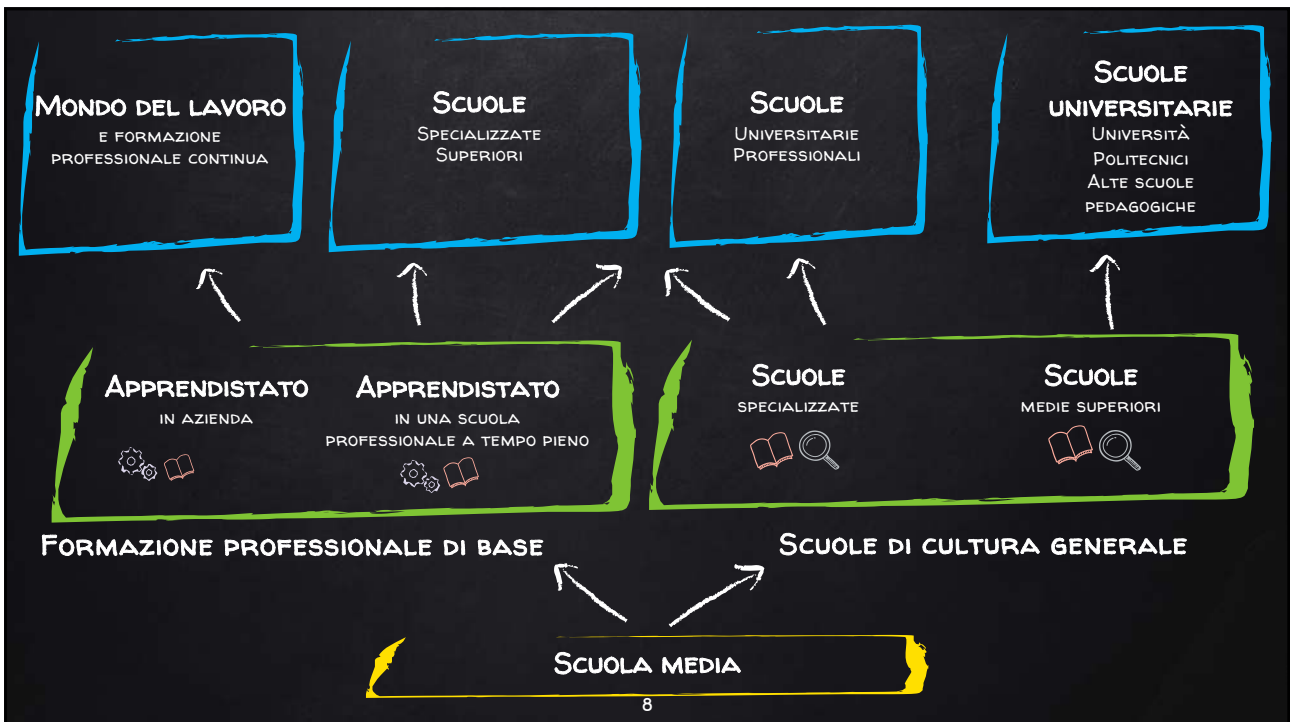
Mondo del lavoro
e formazione professionale continua

Scuole
Specializzate Superiori

Scuole
Universitarie Professionali

Scuole universitarie
Università
Politecnici
Alte scuole pedagogiche

Apprendistato
in azienda

Apprendistato
in una scuola professionale a tempo pieno

Scuole
specializzate

Scuole
medie superiori

Formazione professionale di base

Scuole di cultura generale

Scuola media

8